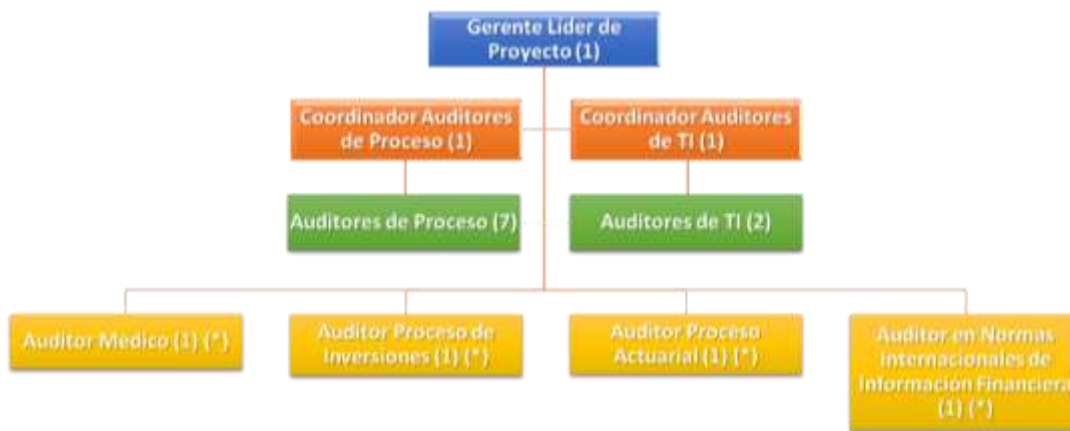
Gerente Lider de Proyecto (1)

Coordinador Auditores de Proceso (1)

Coordinador Auditores de TI (1)

Auditores de Proceso (7)

Auditores de TI (2)

Auditor Medico (1) (*)

Auditor Proceso de Inversiones (1) (*)

Auditor Proceso Actuarial (1) (*)

Auditor en Normas Internacionales de Información Financiera (1) (*)